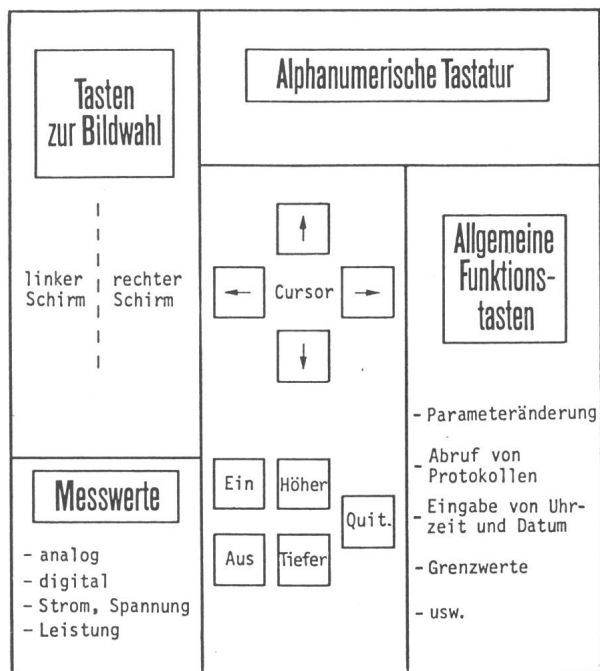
Tasten zur Bildwahl

linker Schirm

rechter Schirm

Alphanumerische Tastatur

↑

← Cursor →

↓

Allgemeine Funktionstasten

- Parameteränderung

- Abruf von Protokollen

- Eingabe von Uhrzeit und Datum

- Grenzwerte

- usw.

Messwerte

- analog
- digital
- Strom, Spannung
- Leistung

Ein

Höher

Quit.

Aus

Tiefer